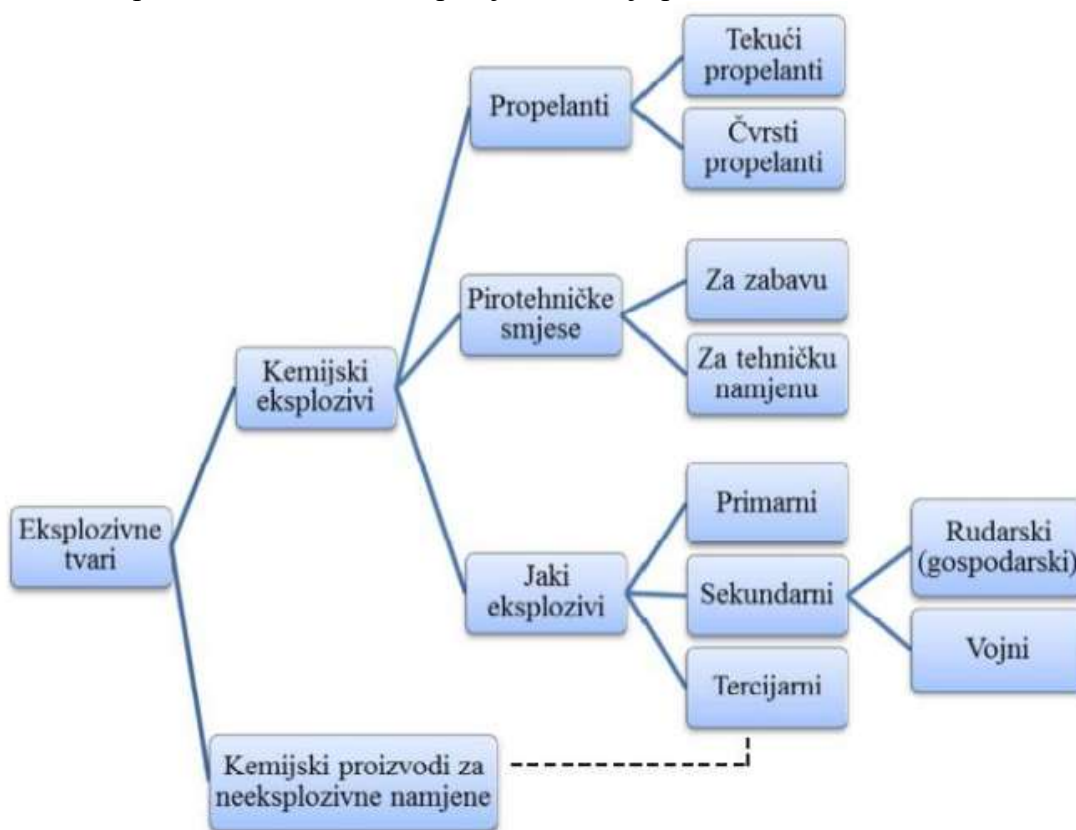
Eksplozivne tvari

Kemijski eksplozivi

Propelanti

Tekući propelanti

Čvrsti propelanti

Pirotehničke smjese

Za zabavu

Za tehničku namjenu

Jaki eksplozivi

Primarni

Sekundarni

Rudarski (gospodarski)

Vojni

Tercijarni

Kemijski proizvodi za neeksplozivne namjene